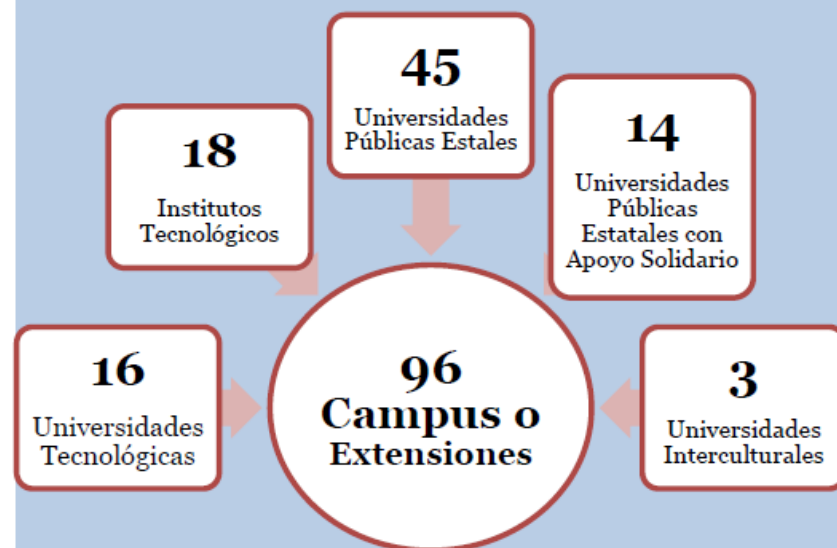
45

Universidades Públicas Estales

18

Institutos Tecnológicos

14

Universidades Públicas Estatales con Apoyo Solidario

16

Universidades Tecnológicas

96

Campus o Extensiones

3

Universidades Interculturales